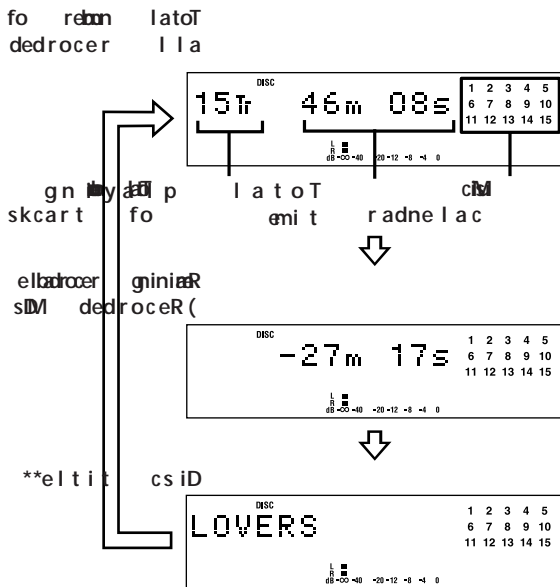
fo rebmun latoT
dedrocer lla

DISC
15Tr 46m 08s
1 2 3 4 5
6 7 8 9 10
11 12 13 14 15
L
R
dB -∞ -40 -20 -12 -8 -4 0

gniyalp latoT
skcart fo
latoT
emit
ciSM
radnelac

elbadrocer gniniameR
sDM dedroceR(

DISC
-27m 17s
1 2 3 4 5
6 7 8 9 10
11 12 13 14 15
L
R
dB -∞ -40 -20 -12 -8 -4 0

**eltit csiD

DISC
LOVERS
1 2 3 4 5
6 7 8 9 10
11 12 13 14 15
L
R
dB -∞ -40 -20 -12 -8 -4 0